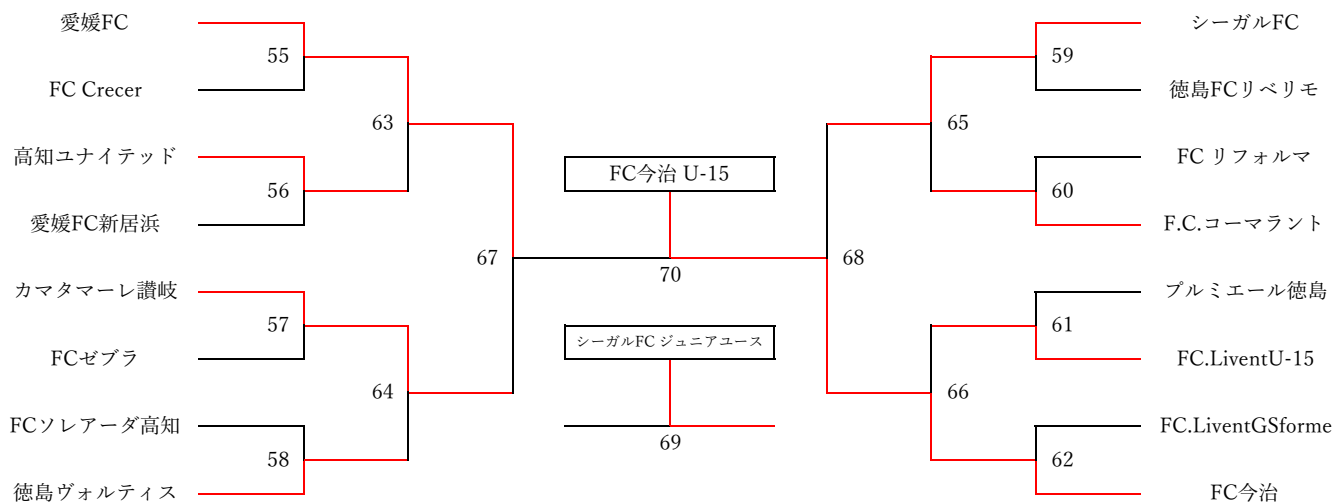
愛媛FC
55
FC Crecer
63
高知ユナイテッド
56
愛媛FC新居浜
67
カマタマーレ讃岐
57
FCゼブラ
64
FCソレアーダ高知
58
徳島ヴォルティス

FC今治 U-15
70
シーガルFC ジュニアユース
69

シーガルFC
59
徳島FCリベリモ
65
FC リフォルマ
60
F.C.コーマラント
68
プルミエール徳島
61
FC.LiventU-15
66
FC.LiventGSforme
62
FC今治